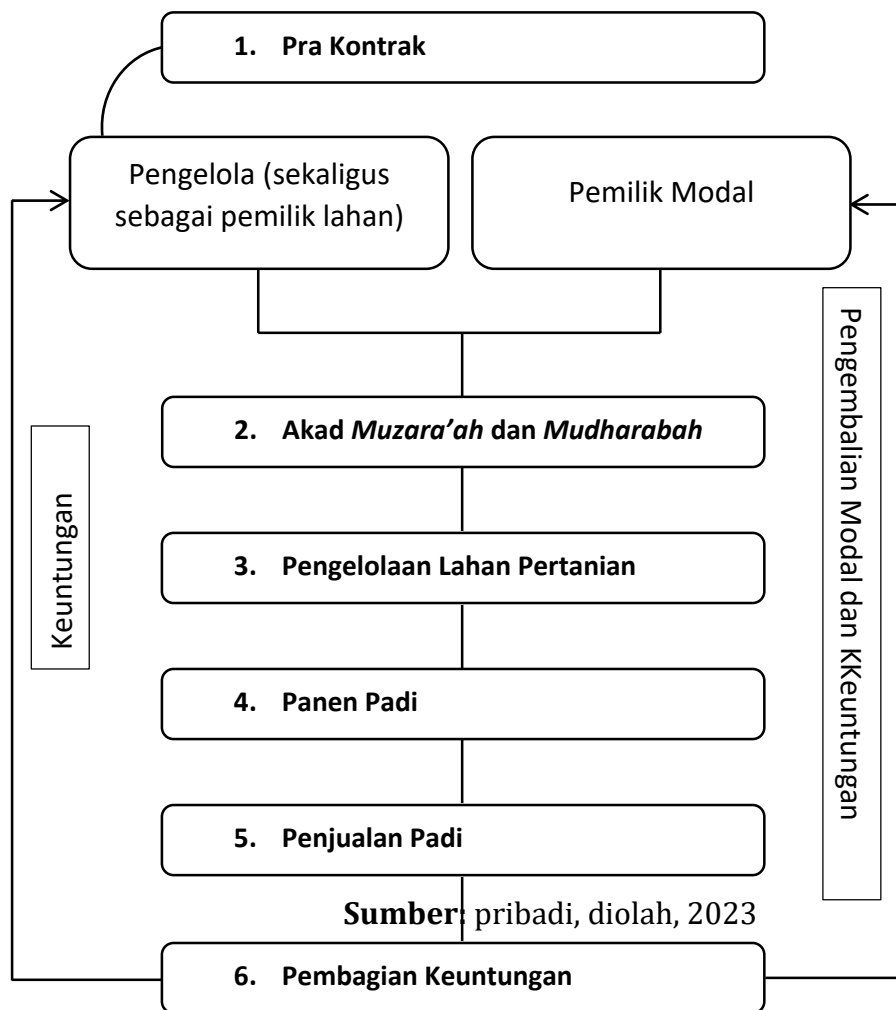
1. Pra Kontrak

Pengelola (sekaligus sebagai pemilik lahan)

Pemilik Modal

Keuntungan

Pengembalian Modal dan KKeuntungan

2. Akad *Muzara'ah* dan *Mudharabah*

3. Pengelolaan Lahan Pertanian

4. Panen Padi

5. Penjualan Padi

Sumber: pribadi, diolah, 2023

6. Pembagian Keuntungan